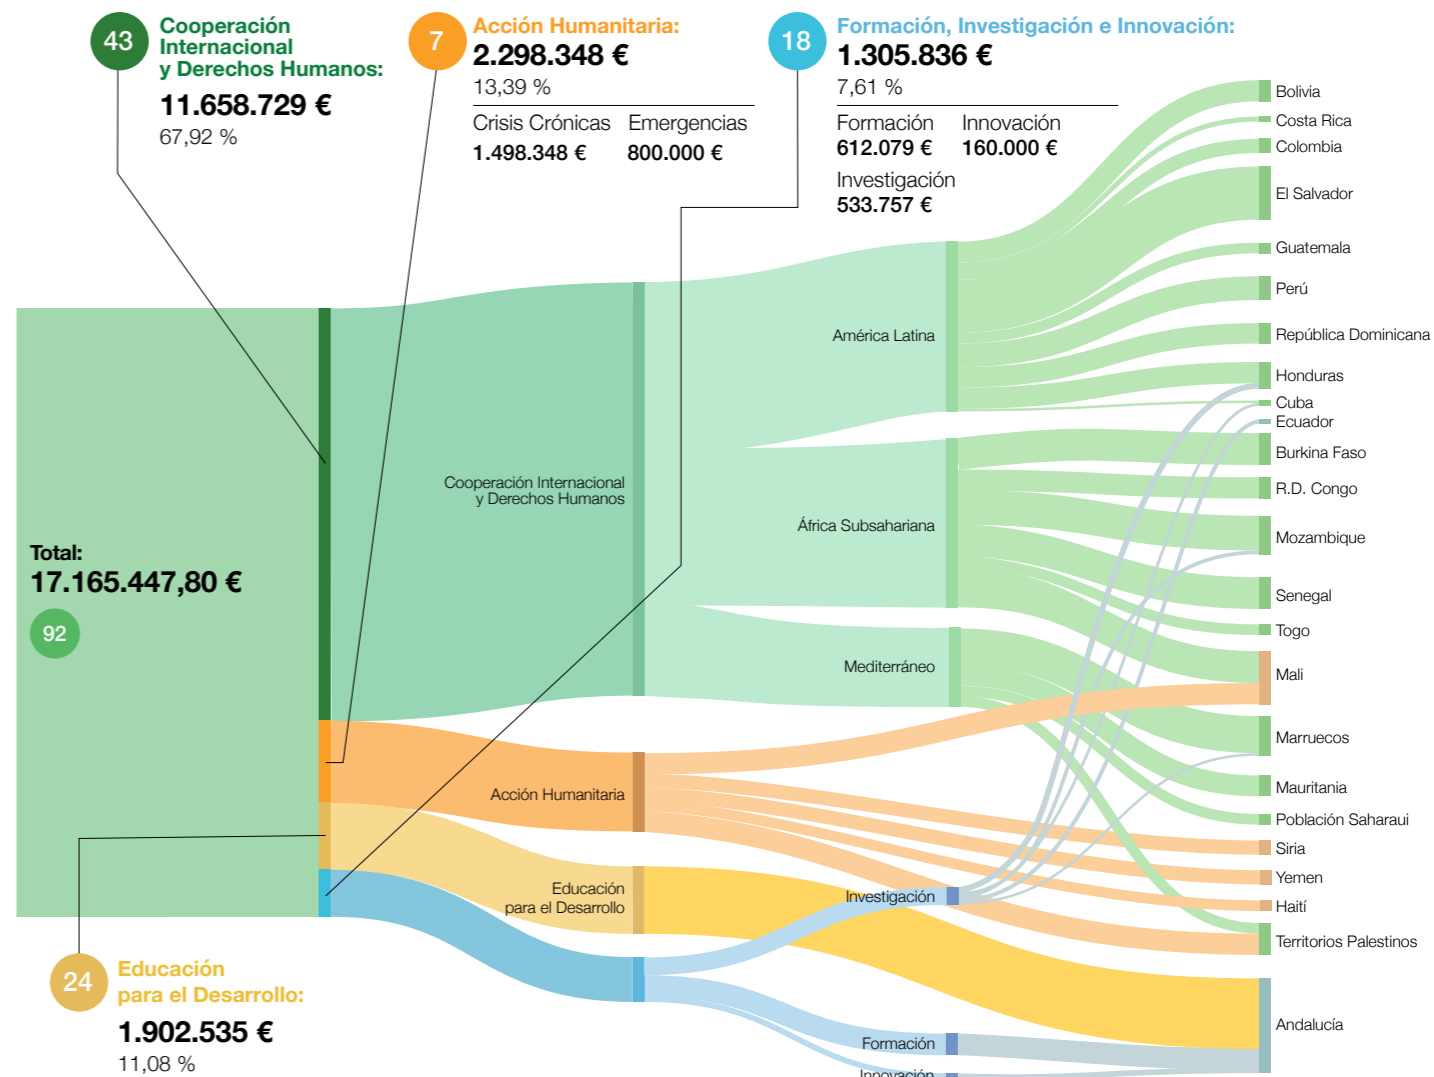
43 Cooperación Internacional y Derechos Humanos:
11.658.729 €
67,92 %

7 Acción Humanitaria:
2.298.348 €
13,39 %

| Crisis Crónicas | Emergencias |
|---|---|
| 1.498.348 € | 800.000 € |

18 Formación, Investigación e Innovación:
1.305.836 €
7,61 %

| Formación | Innovación |
|---|---|
| 612.079 € | 160.000 € |

Investigación
533.757 €

Total:
17.165.447,80 €
92

24 Educación para el Desarrollo:
1.902.535 €
11,08 %

Cooperación Internacional y Derechos Humanos
Acción Humanitaria
Educación para el Desarrollo
América Latina
África Subsahariana
Mediterráneo
Investigación
Formación
Innovación

Bolivia
Costa Rica
Colombia
El Salvador
Guatemala
Perú
República Dominicana
Honduras
Cuba
Ecuador
Burkina Faso
R.D. Congo
Mozambique
Senegal
Togo
Mali
Marruecos
Mauritania
Población Saharaui
Siria
Yemen
Haití
Territorios Palestinos
Andalucía